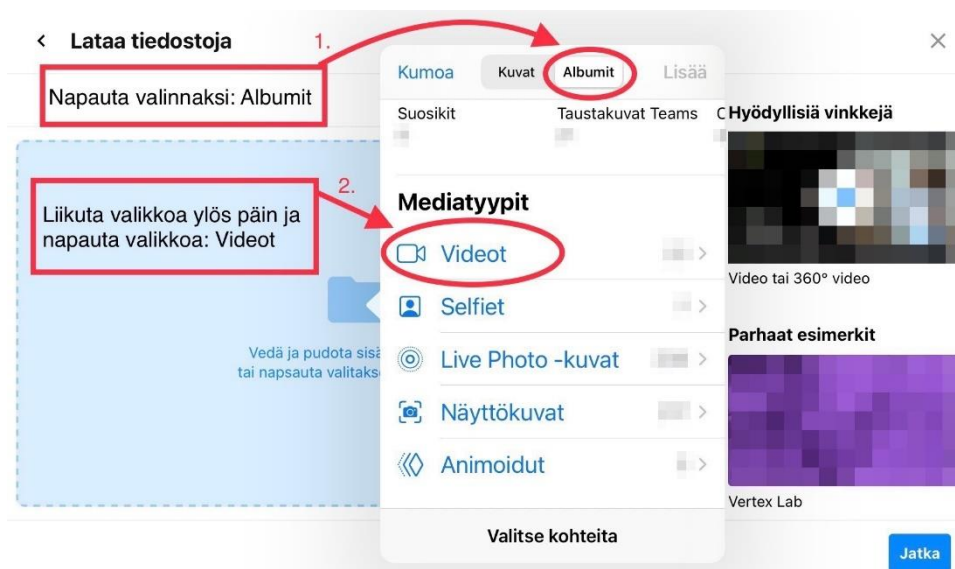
< Lataa tiedostoja

1.

Napauta valinnaksi: Albumit

Kumoa Kuvat Albumit Lisää

Suosikit Taustakuvat Teams C

Hyödyllisiä vinkkejä

2.

Liikuta valikkoa ylös päin ja napauta valikkoa: Videot

Mediatyypit

Videot

Selfiet

Live Photo -kuvat

Näyttökuvat

Animoidut

Valitse kohteita

Vedä ja pudota sisä tai napsauta valitaks

Video tai 360° video

Parhaat esimerkit

Vertex Lab

Jatka